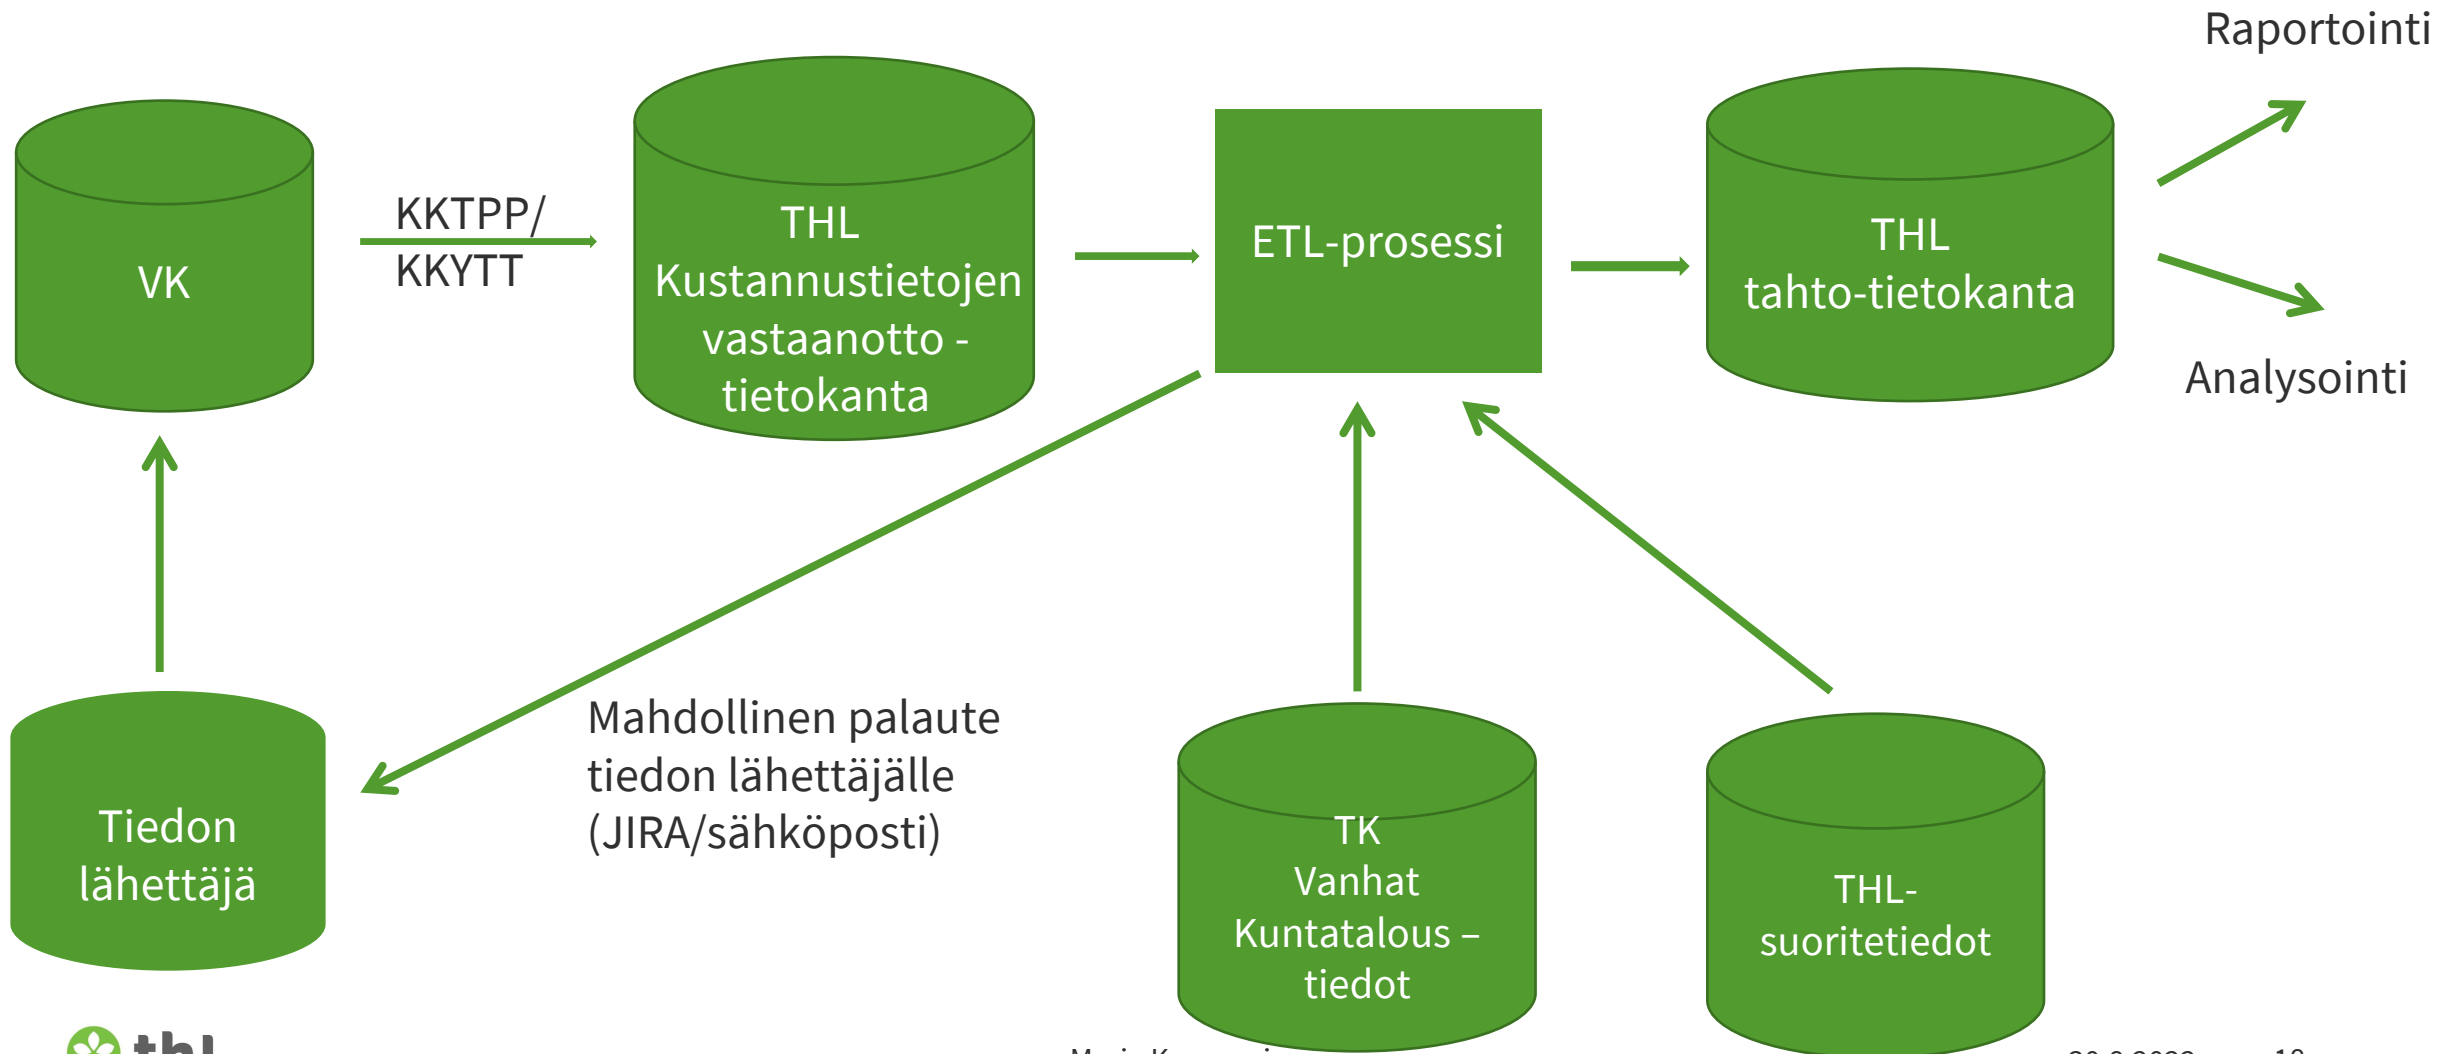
Raportointi

VK

KKTPP/
KKYTT

THL
Kustannustietojen
vastaanotto -
tietokanta

ETL-prosessi

THL
tahto-tietokanta

Analysointi

Mahdollinen palaute tiedon lähettäjälle (JIRA/sähköposti)

Tiedon lähettäjä

TK
Vanhat
Kuntatalous –
tiedot

THL-
suoritetiedot

thl

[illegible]

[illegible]